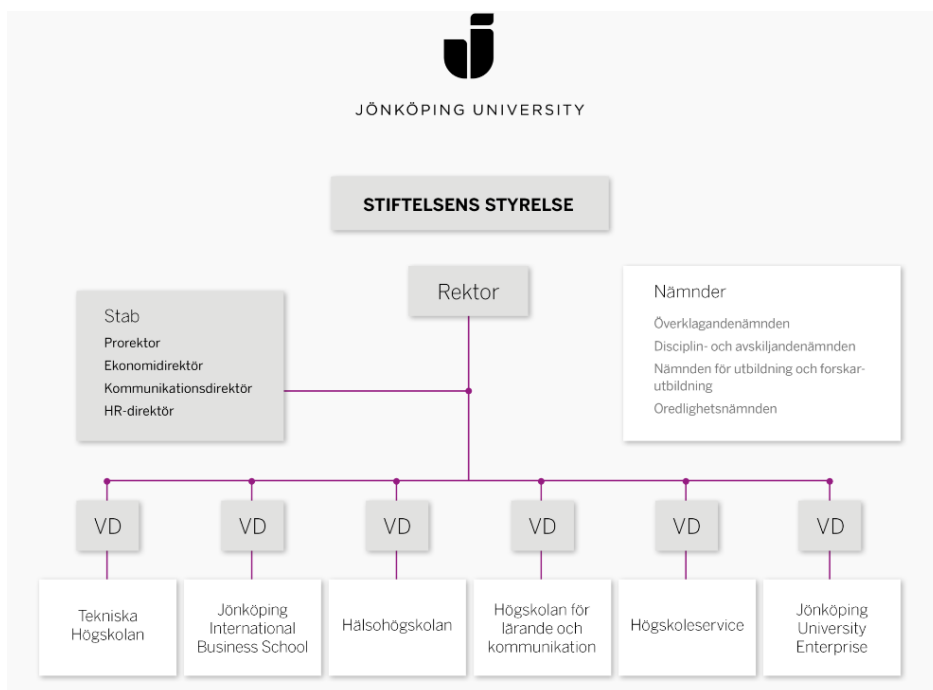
JÖNKÖPING UNIVERSITY

STIFTELSENS STYRELSE

Rektor

Stab
Prorektor
Ekonomidirektör
Kommunikationsdirektör
HR-direktör

Nämnder
Överklagandenämnden
Disciplin- och avskiljandenämnden
Nämnden för utbildning och forskarutbildning
Oredlighetsnämnden

VD
Tekniska Högskolan

VD
Jönköping International Business School

VD
Hälsohögskolan

VD
Högskolan för lärande och kommunikation

VD
Högskoleservice

VD
Jönköping University Enterprise